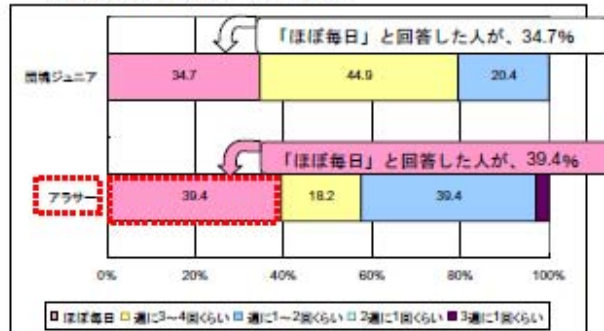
「ほぼ毎日」と回答した人が、34.7%

団塊ジュニア

34.7

44.9

20.4

「ほぼ毎日」と回答した人が、39.4%

アラサー

39.4

18.2

39.4

0%

20%

40%

60%

80%

100%

ほぼ毎日 週に3～4回くらい 週に1～2回くらい 2週に1回くらい 3週に1回くらい